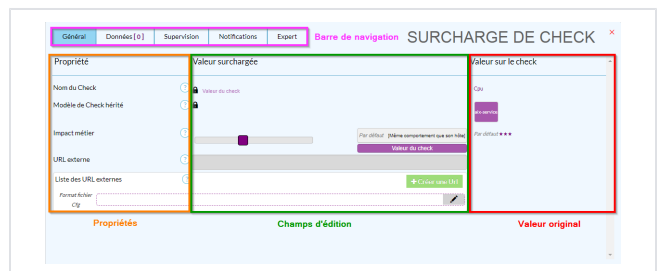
Général | Données [ 0 ] | Supervision | Notifications | Expert

Barre de navigation

SURCHARGE DE CHECK

×

Propriété

Nom du Check

Modèle de Check hérité

Impact métier

URL externe

Liste des URL externes

Format fichier Cfg

Valeur surchargée

Valeur du check

Par défaut [Même comportement que son hôte]

Valeur du check

+ Créer une Url

Valeur sur le check

Cpu

os-service

Par défaut ★★★

Propriétés

Champs d'édition

Valeur original